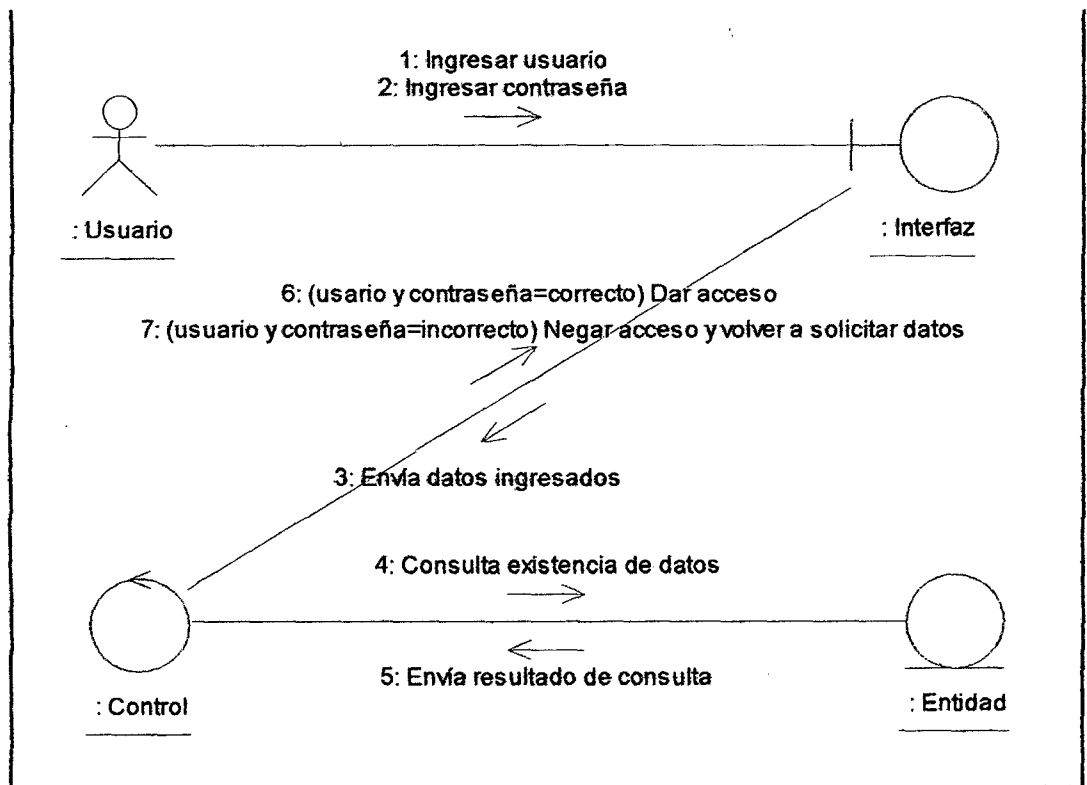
1: Ingresar usuario
2: Ingresar contraseña

: Usuario

: Interfaz

6: (usario y contraseña=correcto) Dar acceso
7: (usuario y contraseña=incorrecto) Negar acceso y volver a solicitar datos

3: Envia datos ingresados

4: Consulta existencia de datos

5: Envia resultado de consulta

: Control

: Entidad